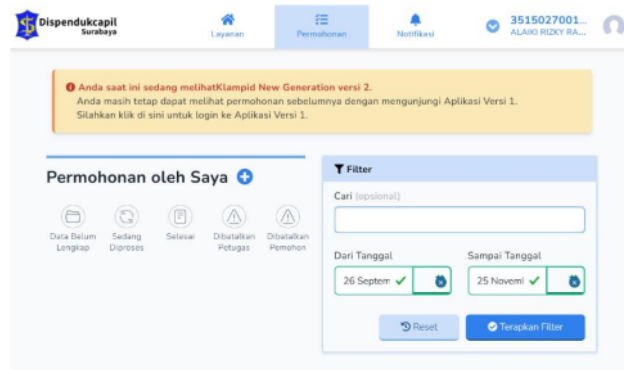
Dispendukcapil
Surabaya

Layanan
Permohonan
Notifikasi

3515027001...
ALAIKI RIZKY RA...

Anda saat ini sedang melihatKlampid New Generation versi 2.
Anda masih tetap dapat melihat permohonan sebelumnya dengan mengunjungi Aplikasi Versi 1.
Silahkan klik di sini untuk login ke Aplikasi Versi 1.

Permohonan oleh Saya

Data Belum Lengkap
Sedang Diproses
Selesai
Dibatalkan Petugas
Dibatalkan Pemohon

Filter

Cari (opsional)

Dari Tanggal
26 Septem

Sampai Tanggal
25 Novemi

Reset
Terapkan Filter